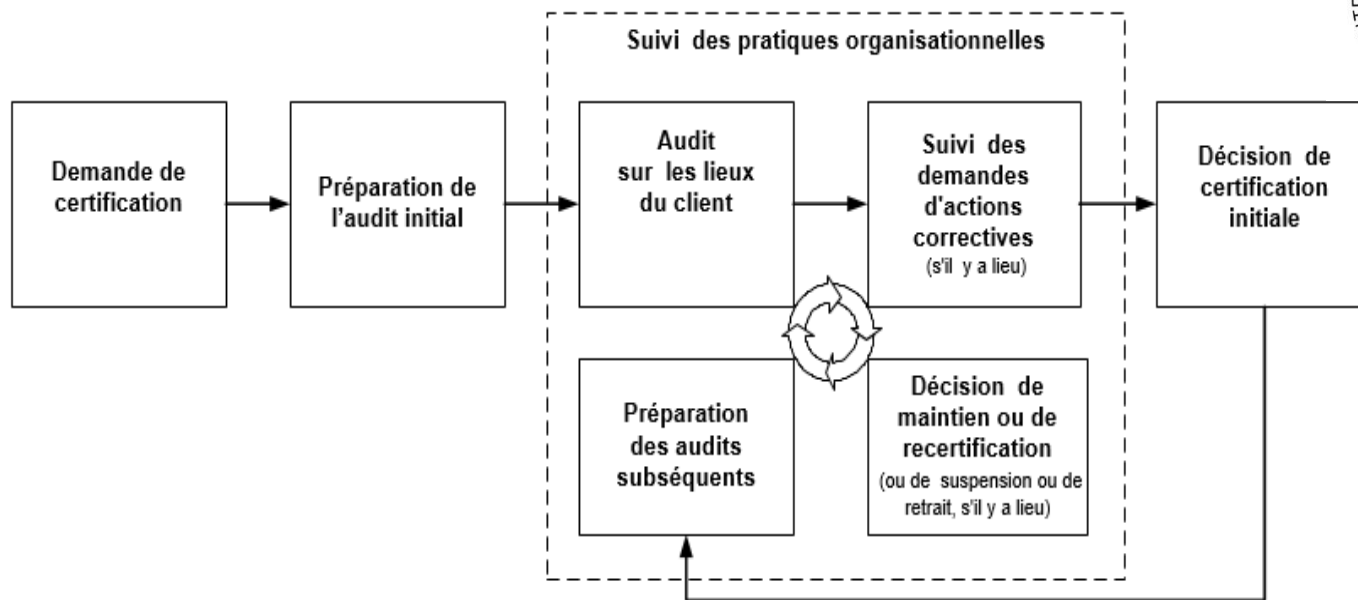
Suivi des pratiques organisationnelles

Demande de certification

Préparation de l'audit initial

Audit sur les lieux du client

Suivi des demandes d'actions correctives (s'il y a lieu)

Décision de certification initiale

Préparation des audits subséquents

Décision de maintien ou de recertification (ou de suspension ou de retrait, s'il y a lieu)